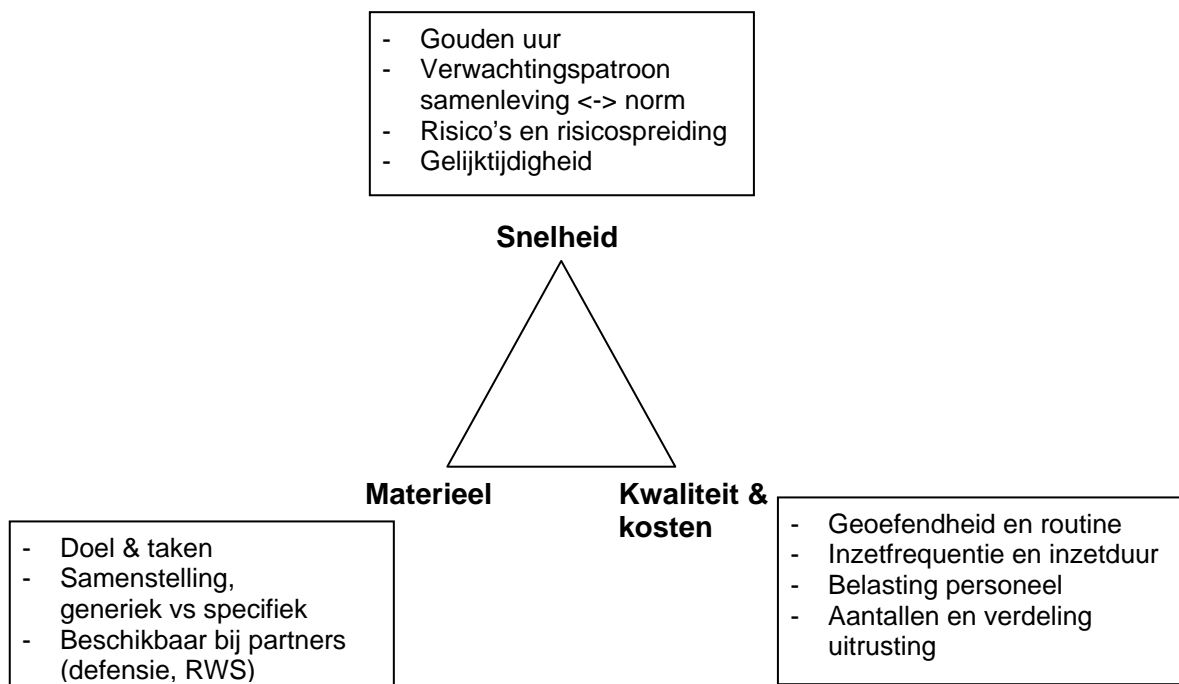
- Gouden uur
- Verwachtingspatroon samenleving <-> norm
- Risico's en risicospreiding
- Gelijktijdigheid

**Snelheid**

**Materieel**

**Kwaliteit & kosten**

- Doel & taken
- Samenstelling, generiek vs specifiek
- Beschikbaar bij partners (defensie, RWS)

- Geoefendheid en routine
- Inzetfrequentie en inzetduur
- Belasting personeel
- Aantallen en verdeling uitrusting